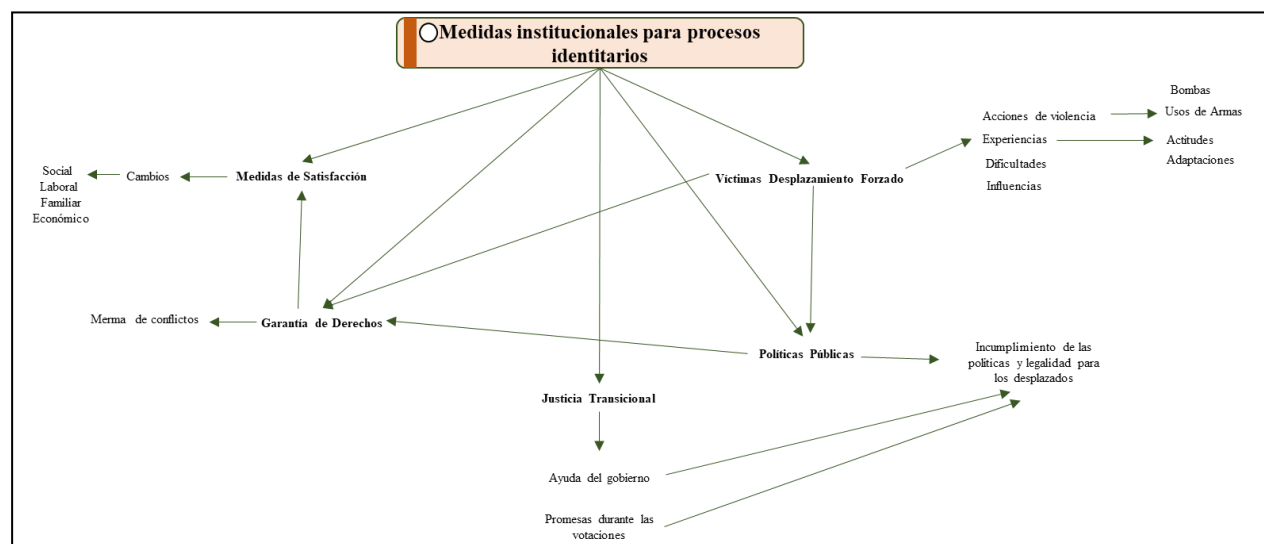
Medidas institucionales para procesos identitarios

Social
Laboral
Familiar
Económico

Cambios

Medidas de Satisfacción

Víctimas Desplazamiento Forzado

Acciones de violencia

Experiencias

Dificultades

Influencias

Bombas

Usos de Armas

Actitudes

Adaptaciones

Merma de conflictos

Garantía de Derechos

Políticas Públicas

Incumplimiento de las políticas y legalidad para los desplazados

Justicia Transicional

Ayuda del gobierno

Promesas durante las votaciones